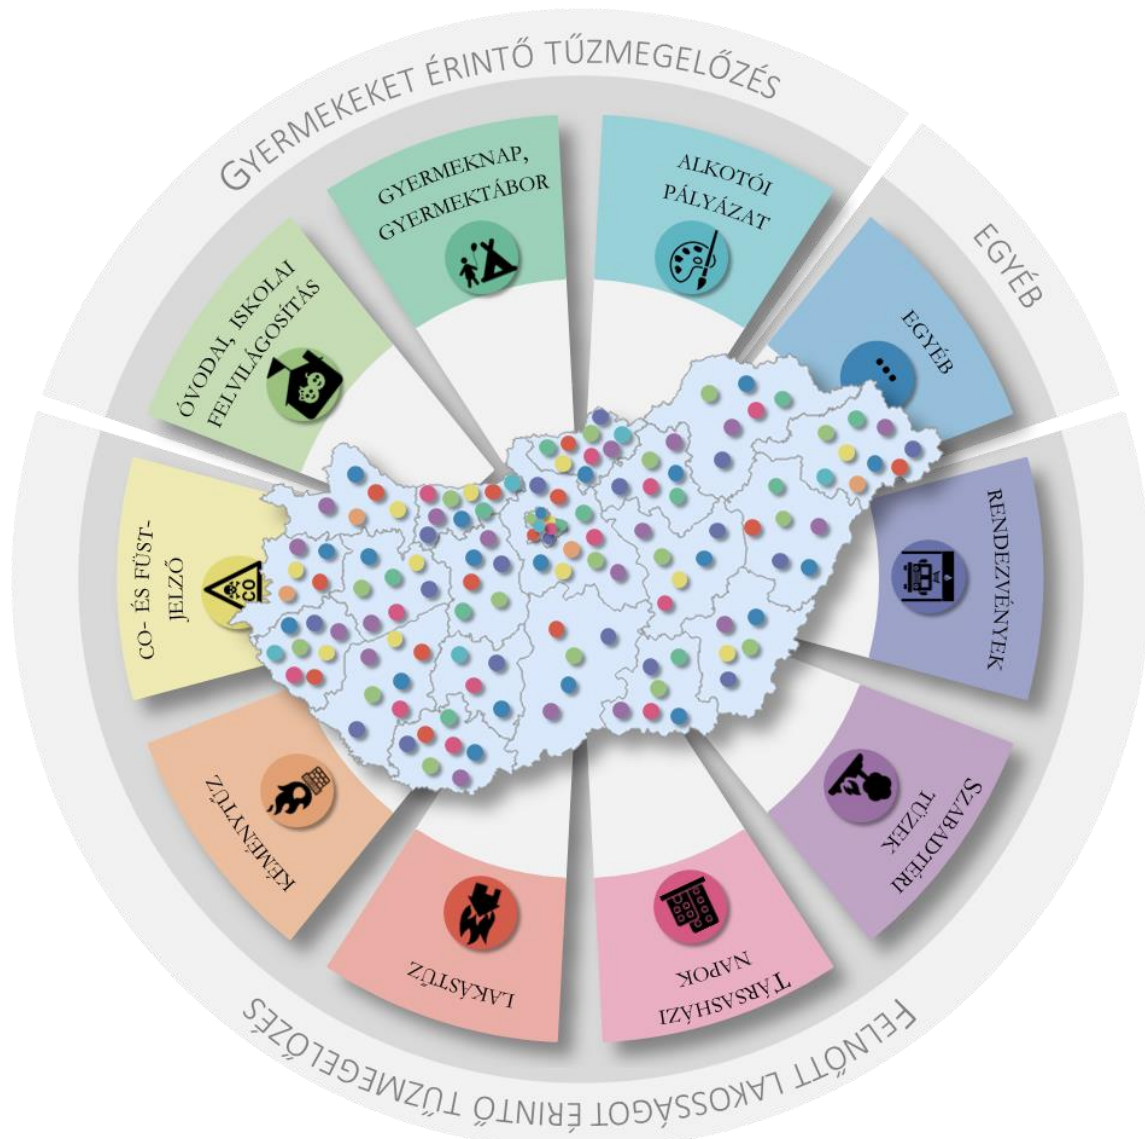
GYERMEKEKET ÉRINTŐ TŰZMEGELŐZÉS

ÓVODAI, ISKOLAI FELVILÁGOSÍTÁS

GYERMEKNAP, GYERMEKTÁBOR

ALKOTÓI PÁLYÁZAT

EGYÉB

EGYÉB

RENDEZVÉNYEK

SZABADTÉRI TÜZEK

TÁRSASHÁZI NAPOK

LAKÁSTŰZ

KÉMÉNYTŰZ

CO- ÉS FÜST-JELZŐ

CO

FELNŐTT LAKOSSÁGOT ÉRINTŐ TŰZMEGELŐZÉS